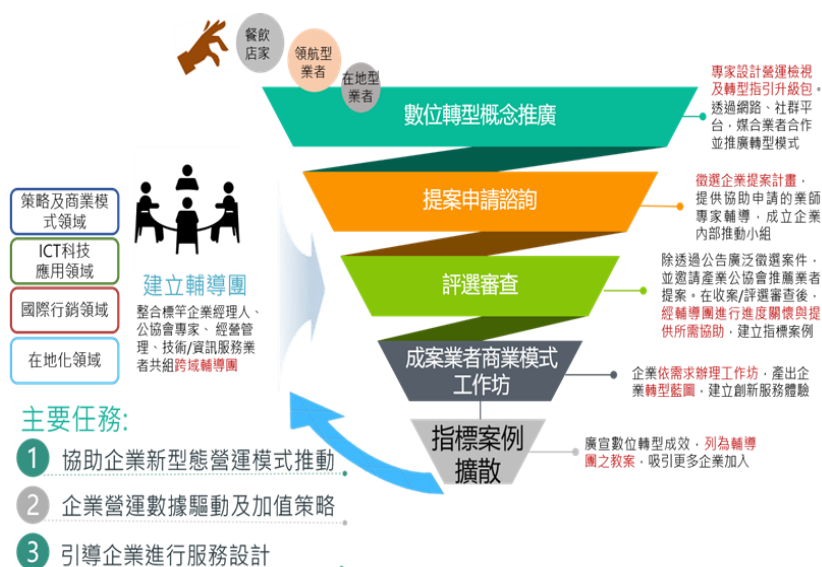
餐飲店家

領航型業者

在地型業者

數位轉型概念推廣

專家設計營運檢視及轉型指引升級包。透過網路、社群平台，媒合業者合作並推廣轉型模式

提案申請諮詢

徵選企業提案計畫，提供協助申請的業師專家輔導，成立企業內部推動小組

評選審查

除透過公告廣泛徵選案件，並邀請產業公協會推薦業者提案。在收案/評選審查後，經輔導團進行進度關懷與提供所需協助，建立指標案例

成案業者商業模式工作坊

企業依需求辦理工作坊，產出企業轉型藍圖，建立創新服務體驗

指標案例擴散

廣宣數位轉型成效，列為輔導團之教案，吸引更多企業加入

策略及商業模式領域

ICT科技應用領域

國際行銷領域

在地化領域

建立輔導團

整合標竿企業經理人、公協會專家、經營管理、技術/資訊服務業者共組跨域輔導團

主要任務:

1 協助企業新型態營運模式推動

2 企業營運數據驅動及加值策略

3 引導企業進行服務設計